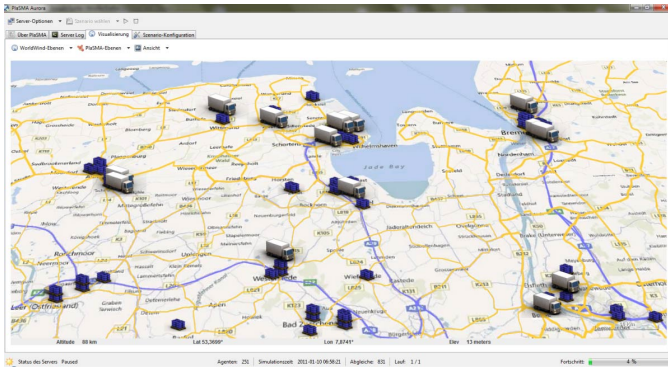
PlaSMA Aurora

Server-Optionen ▾ Szenario wählen ▾

Über PlaSMA | Server Log | Visualisierung | Szenario-Konfiguration

WorldWind-Ebenen ▾ PlaSMA-Ebenen ▾ Ansicht ▾

Jade Bay

Bremen

Schortens

Wilhelmshaven

Aurich

Leer (Ostfriesland)

Westerstede

Bad Zwischenahn

Altitude 88 km

Lat 53,3889°

Lon 7,8741°

Elev 13 meters

Status des Servers Paused

Agenten 251 | Simulationszeit 2011-01-10 06:58:21 | Abgleiche 831 | Lauf 1 / 1

Fortschritt 4 %